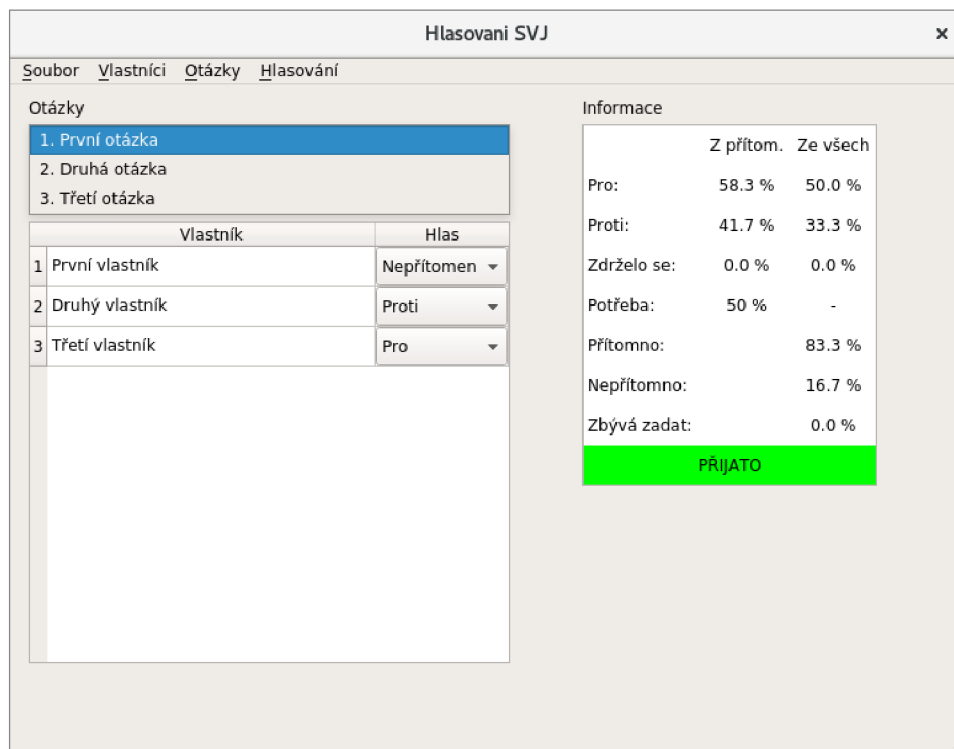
Hlasovani SVJ ×

Soubor Vlastníci Otázky Hlasování

Otázky

1. První otázka
2. Druhá otázka
3. Třetí otázka

| | Vlastník | Hlas |
|---|---|---|
| 1 | První vlastník | Nepřítomen |
| 2 | Druhý vlastník | Proti |
| 3 | Třetí vlastník | Pro |

Informace

| | Z přítom. | Ze všech |
|---|---|---|
| Pro: | 58.3 % | 50.0 % |
| Proti: | 41.7 % | 33.3 % |
| Zdrželo se: | 0.0 % | 0.0 % |
| Potřeba: | 50 % | - |
| Přítomno: | | 83.3 % |
| Nepřítomno: | | 16.7 % |
| Zbývá zadat: | | 0.0 % |

PŘIJATO